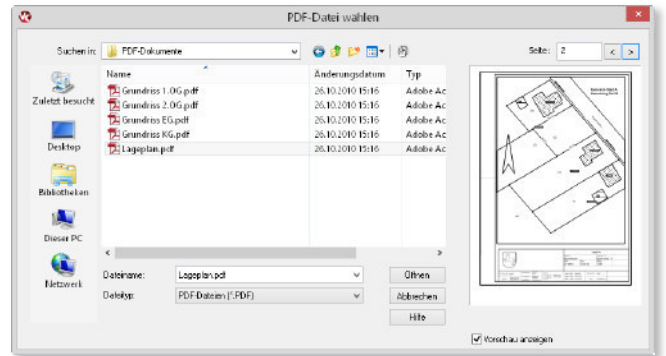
PDF-Datei wählen

Suchen in: PDF-Dokumente

Seite: 2

Zuletzt besucht
Desktop
Bibliotheken
Dieser PC
Netzwerk

| Name | Änderungsdatum | Typ |
|---|---|---|
| Grundriss 1.OG.pdf | 26.10.2010 15:16 | Adobe Ac |
| Grundriss 2.OG.pdf | 26.10.2010 15:16 | Adobe Ac |
| Grundriss EG.pdf | 26.10.2010 15:16 | Adobe Ac |
| Grundriss KG.pdf | 26.10.2010 15:16 | Adobe Ac |
| Lageplan.pdf | 26.10.2010 15:16 | Adobe Ac |

Dateiname: Lageplan.pdf
Dateityp: PDF-Dateien (*.PDF)

Öffnen
Abbrechen
Hilfe

Vorschau anzeigen